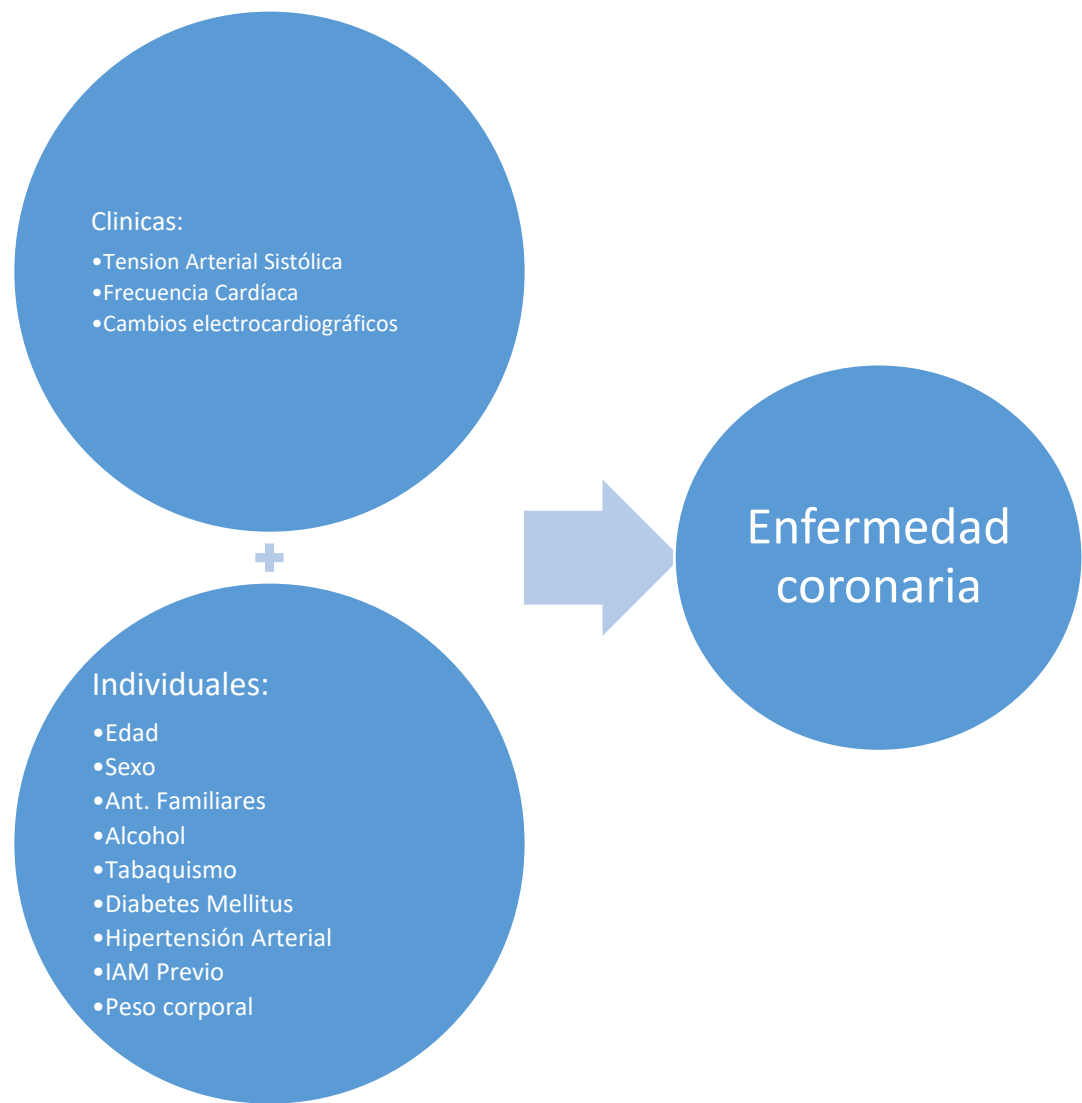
Clinicas:
•Tension Arterial Sistólica
•Frecuencia Cardíaca
•Cambios electrocardiográficos

+

Individuales:
•Edad
•Sexo
•Ant. Familiares
•Alcohol
•Tabaquismo
•Diabetes Mellitus
•Hipertensión Arterial
•IAM Previo
•Peso corporal

Enfermedad coronaria